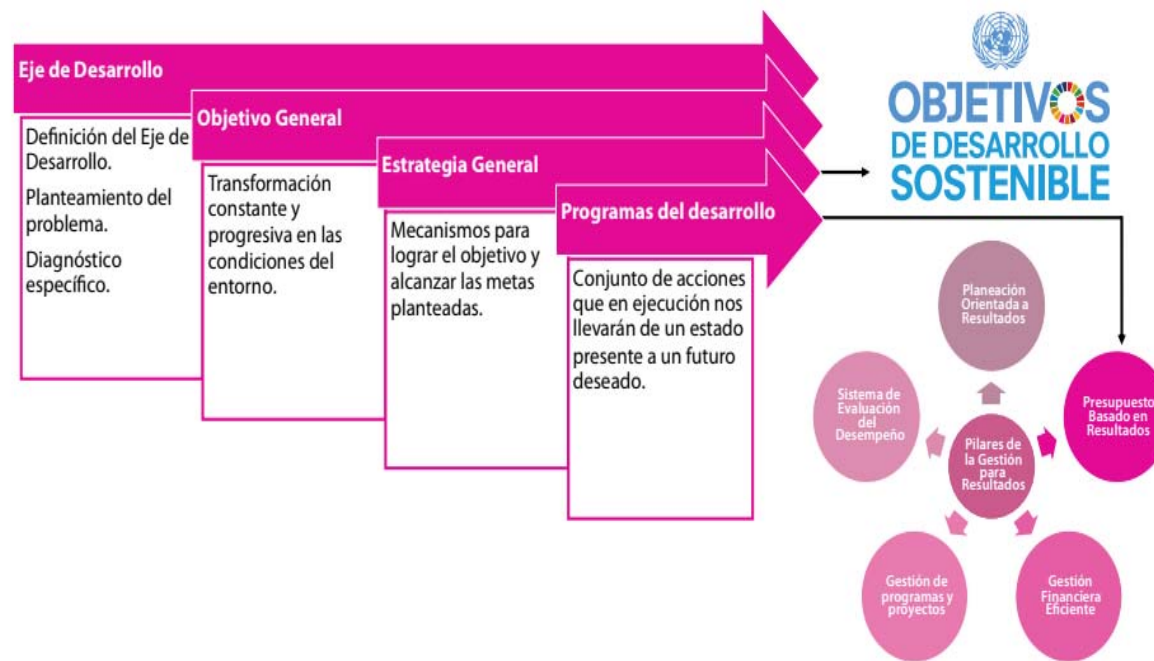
Eje de Desarrollo

Definición del Eje de Desarrollo.

Planteamiento del problema.

Diagnóstico específico.

Objetivo General

Transformación constante y progresiva en las condiciones del entorno.

Estrategia General

Mecanismos para lograr el objetivo y alcanzar las metas planteadas.

Programas del desarrollo

Conjunto de acciones que en ejecución nos llevarán de un estado presente a un futuro deseado.

OBJETIVOS DE DESARROLLO SOSTENIBLE

Planeación Orientada a Resultados

Presupuesto Basado en Resultados

Gestión Financiera Eficiente

Gestión de programas y proyectos

Sistema de Evaluación del Desempeño

Pilares de la Gestión para Resultados